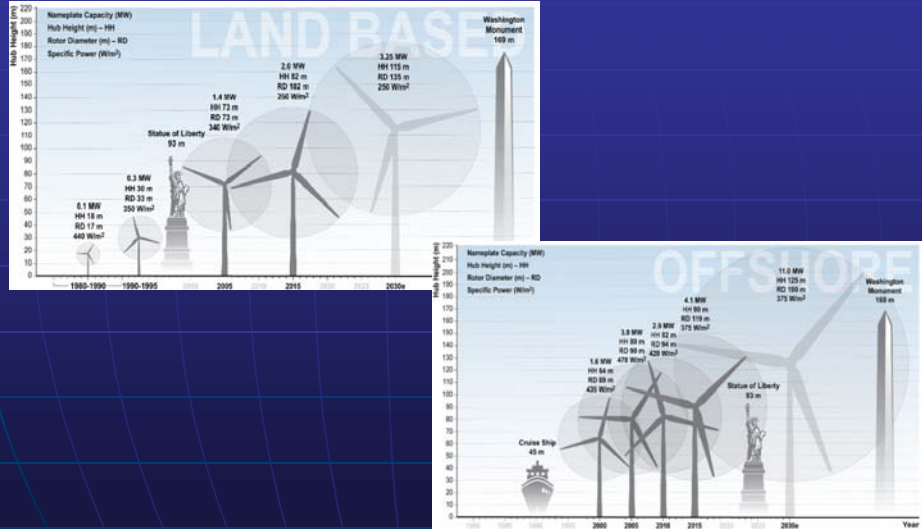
LAND BASED

Nameplate Capacity (MW)
Hub Height (m) – HH
Rotor Diameter (m) – RD
Specific Power (W/m²)

Hub Height (m)

220
210
200
190
180
170
160
150
140
130
120
110
100
90
80
70
60
50
40
30
20
10
0

0.1 MW
HH 18 m
RD 17 m
440 W/m²

0.3 MW
HH 30 m
RD 33 m
350 W/m²

Statue of Liberty
93 m

1.4 MW
HH 73 m
RD 73 m
340 W/m²

2.0 MW
HH 82 m
RD 102 m
250 W/m²

3.25 MW
HH 115 m
RD 135 m
250 W/m²

Washington Monument
169 m

1980-1990
1990-1995
2000
2005
2010
2015
2020
2025
2030e

OFFSHORE

Nameplate Capacity (MW)
Hub Height (m) – HH
Rotor Diameter (m) – RD
Specific Power (W/m²)

Hub Height (m)

220
210
200
190
180
170
160
150
140
130
120
110
100
90
80
70
60
50
40
30
20
10
0

1.6 MW
HH 64 m
RD 69 m
435 W/m²

3.0 MW
HH 80 m
RD 90 m
470 W/m²

2.9 MW
HH 82 m
RD 94 m
420 W/m²

4.1 MW
HH 90 m
RD 119 m
375 W/m²

11.0 MW
HH 125 m
RD 190 m
375 W/m²

Washington Monument
169 m

Statue of Liberty
93 m

Cruise Ship
45 m

1980
1985
1990
1995
2000
2005
2010
2015
2020
2025
2030e
Year